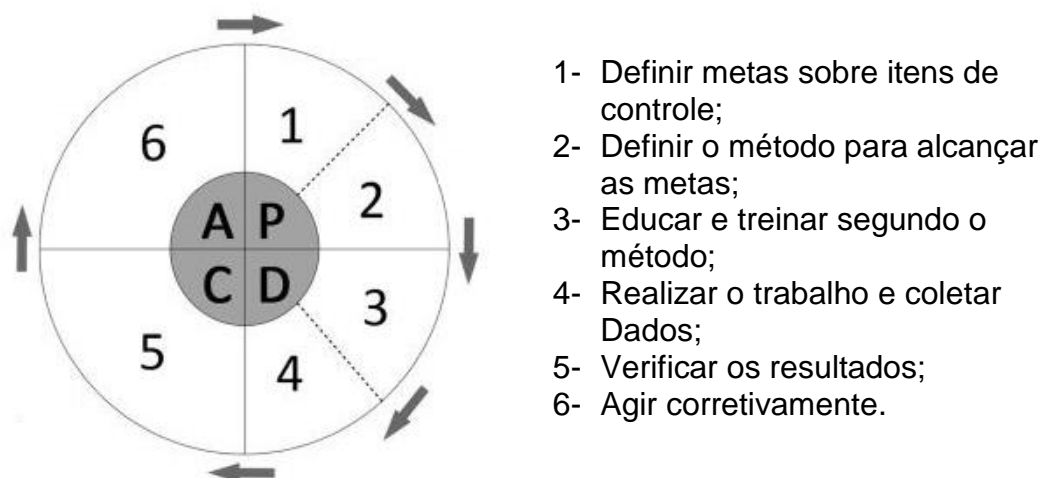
6
1
2
3
4
5
A P
C D

1- Definir metas sobre itens de controle;
2- Definir o método para alcançar as metas;
3- Educar e treinar segundo o método;
4- Realizar o trabalho e coletar Dados;
5- Verificar os resultados;
6- Agir corretivamente.